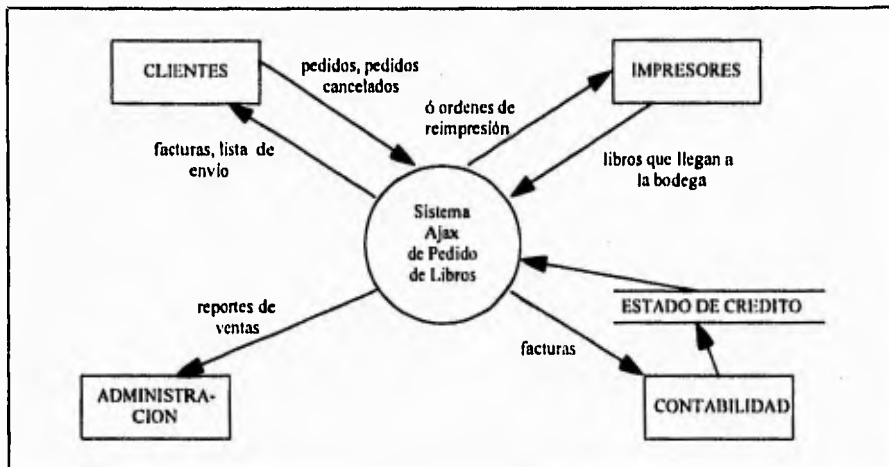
CLIENTES

pedidos, pedidos cancelados

IMPRESORES

ó ordenes de reimpresión

facturas, lista de envio

libros que llegan a la bodega

Sistema Ajax de Pedido de Libros

reportes de ventas

ESTADO DE CREDITO

facturas

ADMINISTRACION

CONTABILIDAD